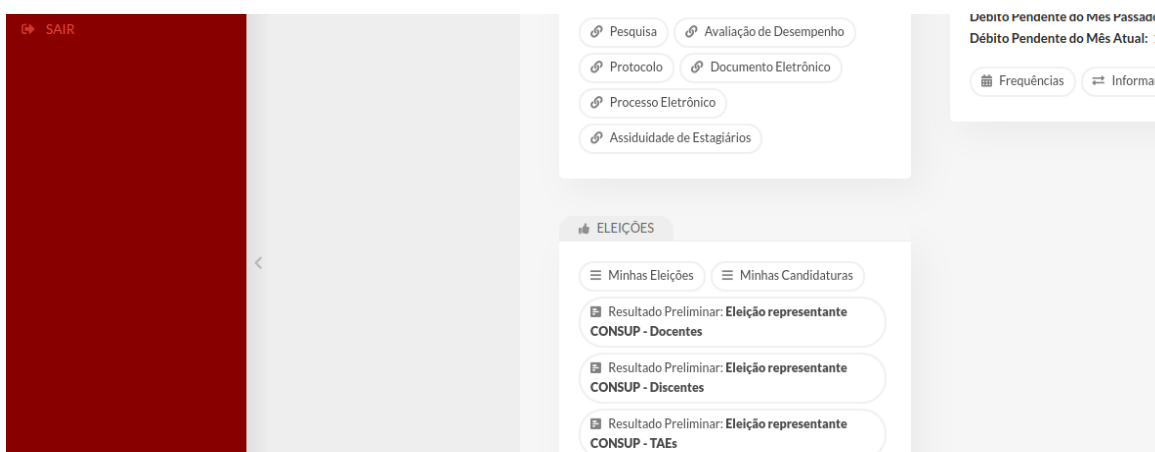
SAIR

Pesquisa
Avaliação de Desempenho
Protocolo
Documento Eletrônico
Processo Eletrônico
Assiduidade de Estagiários

ELEIÇÕES

Minhas Eleições
Minhas Candidaturas
Resultado Preliminar: **Eleição representante CONSUP - Docentes**
Resultado Preliminar: **Eleição representante CONSUP - Discentes**
Resultado Preliminar: **Eleição representante CONSUP - TAEs**

Débito Pendente do Mês Passad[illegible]
Débito Pendente do Mês Atual: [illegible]

Frequências
Informa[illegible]